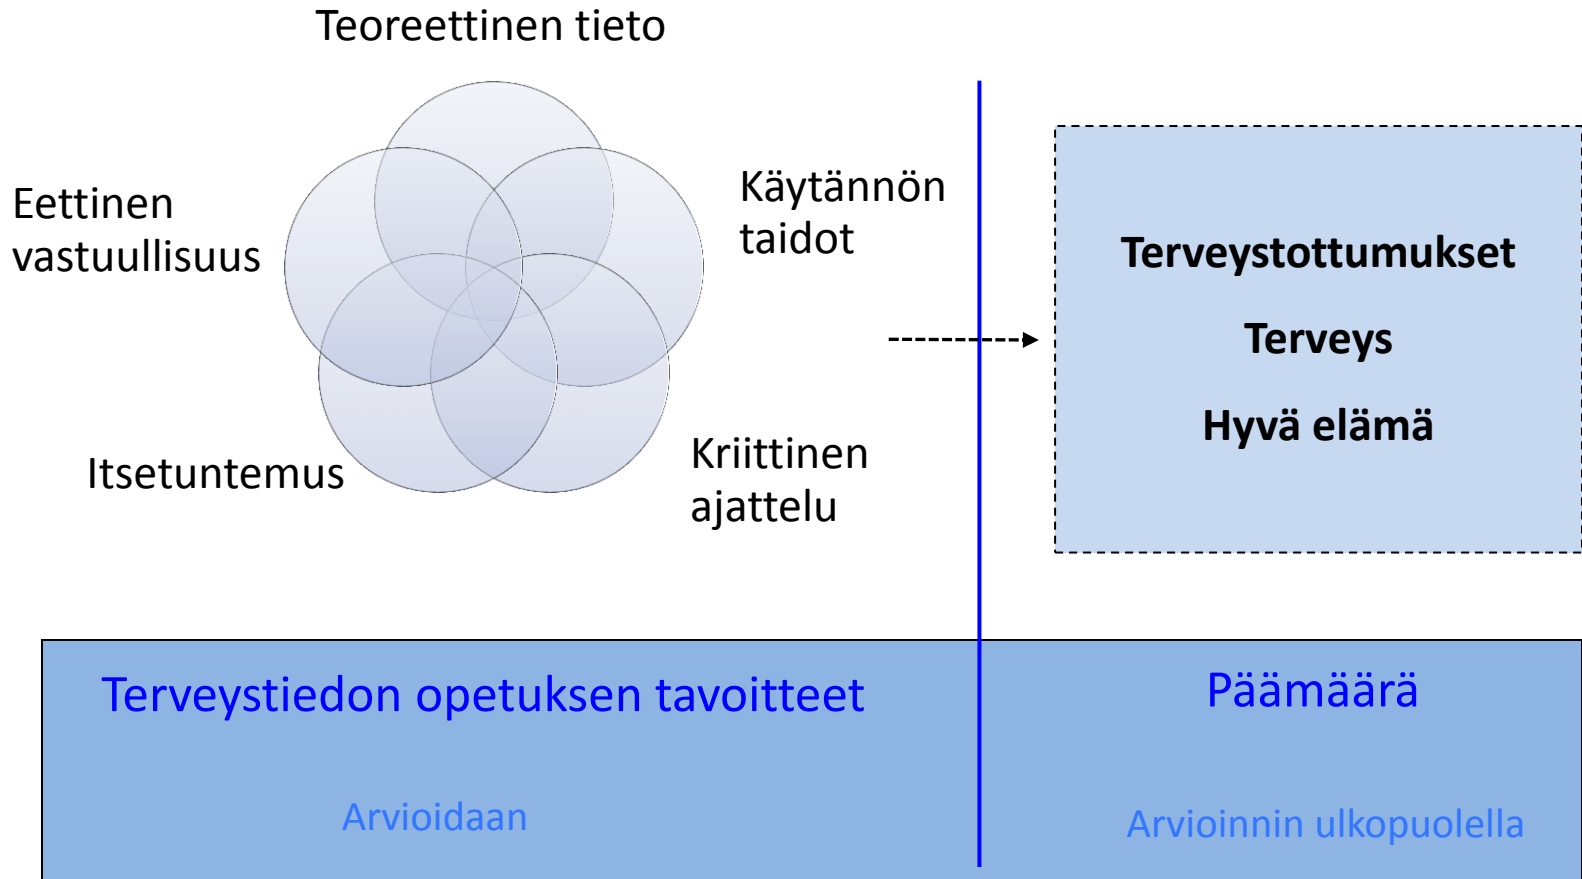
Teoreettinen tieto

Eettinen vastuullisuus

Käytännön taidot

Itsetuntemus

Kriittinen ajattelu

Terveystottumukset

Terveys

Hyvä elämä

Terveystiedon opetuksen tavoitteet

Arvioidaan

Päämäärä

Arvioinnin ulkopuolella